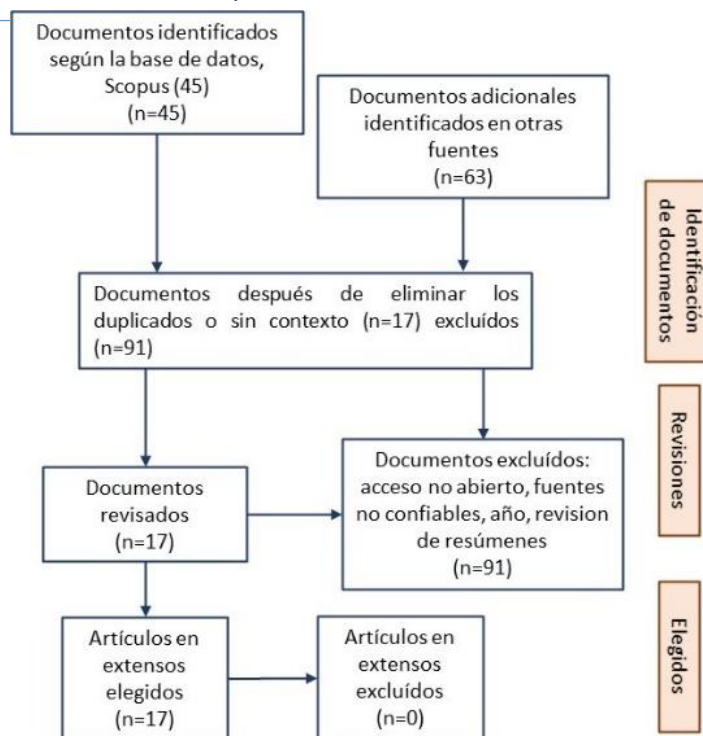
Documentos identificados según la base de datos, Scopus (45)
(n=45)

Documentos adicionales identificados en otras fuentes
(n=63)

Identificación de documentos

Documentos después de eliminar los duplicados o sin contexto (n=17) excluídos (n=91)

Revisiones

Documentos revisados
(n=17)

Documentos excluídos: acceso no abierto, fuentes no confiables, año, revision de resúmenes
(n=91)

Elegidos

Artículos en extensos elegidos
(n=17)

Artículos en extensos excluídos
(n=0)